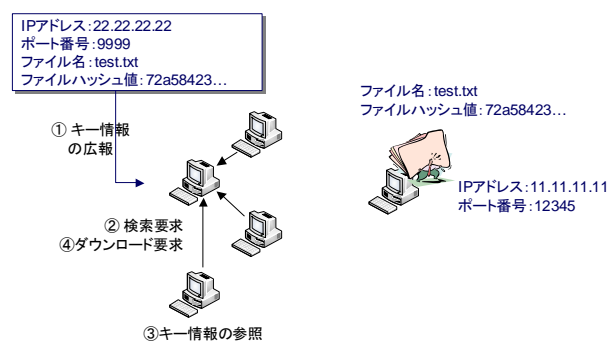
IPアドレス:22.22.22.22
ポート番号:9999
ファイル名:test.txt
ファイルハッシュ値:72a58423…

① キー情報の広報

② 検索要求
④ダウンロード要求

③キー情報の参照

ファイル名:test.txt
ファイルハッシュ値:72a58423…

IPアドレス:11.11.11.11
ポート番号:12345